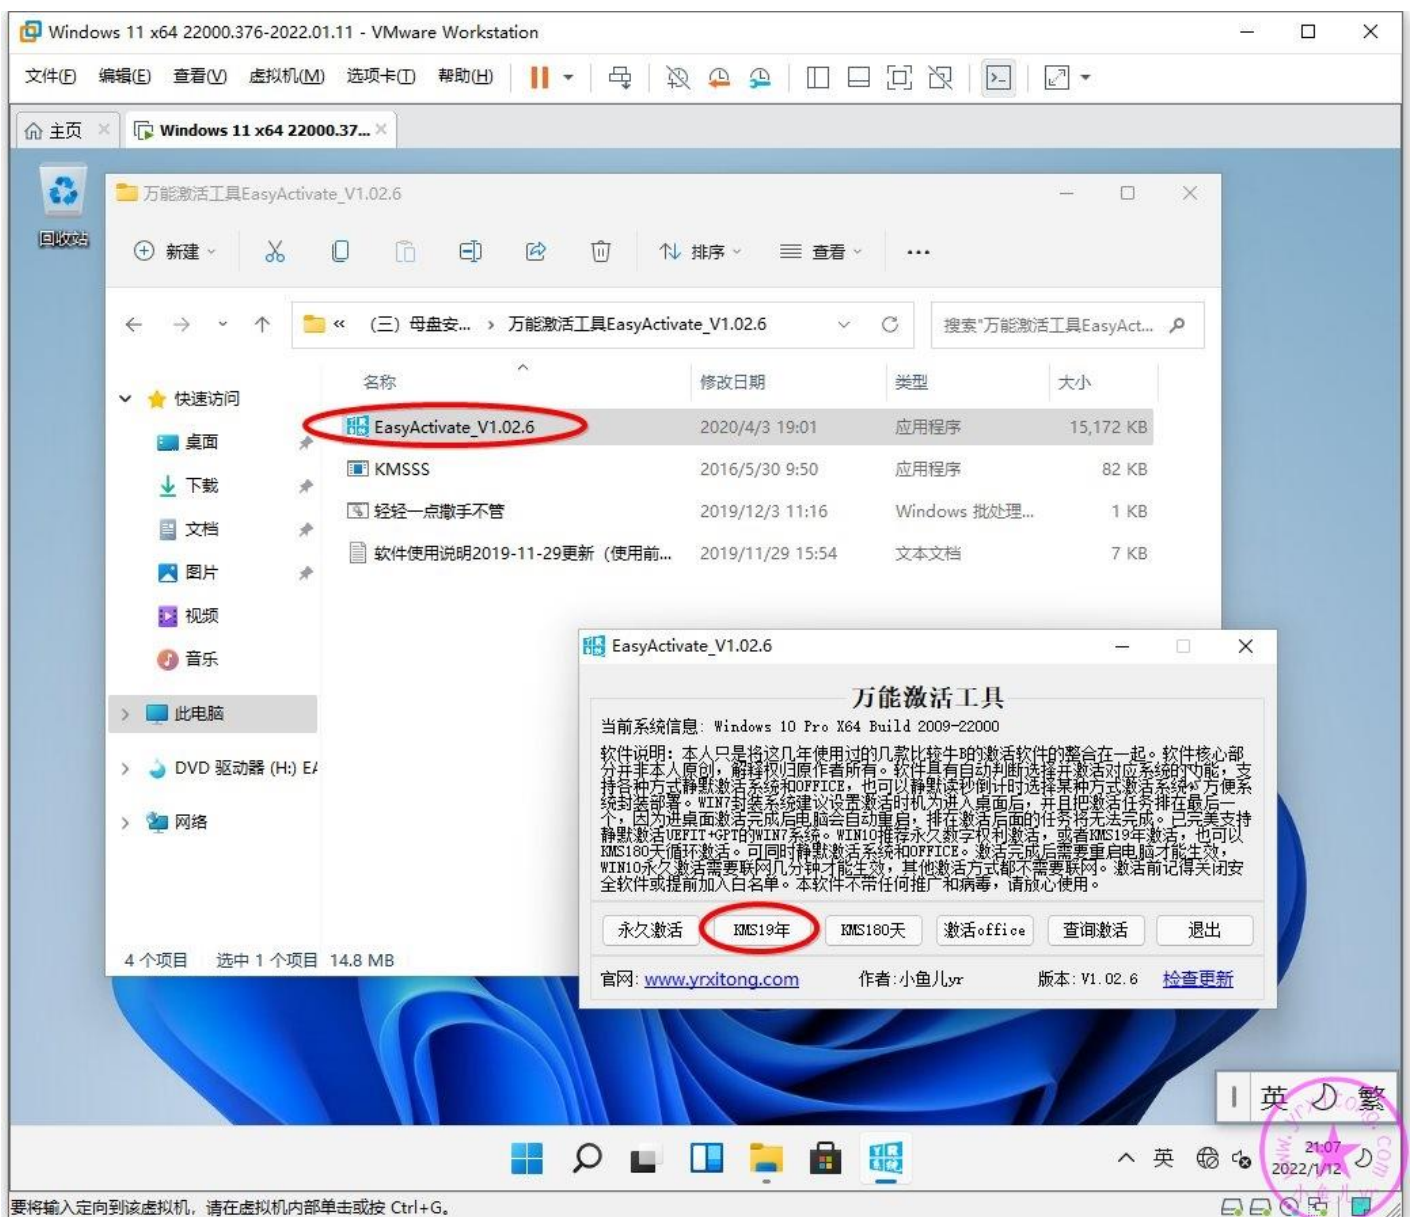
Windows 11 x64 22000.376-2022.01.11 - VMware Workstation

文件(F) 编辑(E) 查看(V) 虚拟机(M) 选项卡(T) 帮助(H)

主页 Windows 11 x64 22000.37...

回收站

万能激活工具EasyActivate_V1.02.6

新建 排序 查看 ...

« (三) 母盘安... › 万能激活工具EasyActivate_V1.02.6

搜索"万能激活工具EasyAct...

快速访问
桌面
下载
文档
图片
视频
音乐
此电脑
DVD 驱动器 (H:) E
网络

| 名称 | 修改日期 | 类型 | 大小 |
|---|---|---|---|
| EasyActivate_V1.02.6 | 2020/4/3 19:01 | 应用程序 | 15,172 KB |
| KMSSS | 2016/5/30 9:50 | 应用程序 | 82 KB |
| 轻轻一点撒手不管 | 2019/12/3 11:16 | Windows 批处理... | 1 KB |
| 软件使用说明2019-11-29更新（使用前... | 2019/11/29 15:54 | 文本文档 | 7 KB |

4 个项目 选中 1 个项目 14.8 MB

EasyActivate_V1.02.6

万能激活工具

当前系统信息: Windows 10 Pro X64 Build 2009-22000

软件说明：本人只是将这几年使用过的几款比较牛B的激活软件的整合在一起。软件核心部分并非本人原创，解释权归原作者所有。软件具有自动判断选择并激活对应系统的功能，支持各种方式静默激活系统和OFFICE，也可以静默读秒倒计时选择某种方式激活系统。方便系统封装部署。WIN7封装系统建议设置激活时机为进入桌面后，并且把激活任务排在最后一个，因为进桌面激活完成后电脑会自动重启，排在激活后面的任务将无法完成。已完美支持静默激活UEFIT+GPT的WIN7系统。WIN10推荐永久数字权利激活，或者KMS19年激活，也可以KMS180天循环激活。可同时静默激活系统和OFFICE。激活完成后需要重启电脑才能生效，WIN10永久激活需要联网几分钟才能生效，其他激活方式都不需要联网。激活前记得关闭安全软件或提前加入白名单。本软件不带任何推广和病毒，请放心使用。

永久激活 KMS19年 KMS180天 激活office 查询激活 退出

官网: www.yrxitong.com 作者: 小鱼儿yr 版本: V1.02.6 检查更新

英 繁

英 21:07 2022/1/12

要将输入定向到该虚拟机，请在虚拟机内部单击或按 Ctrl+G。